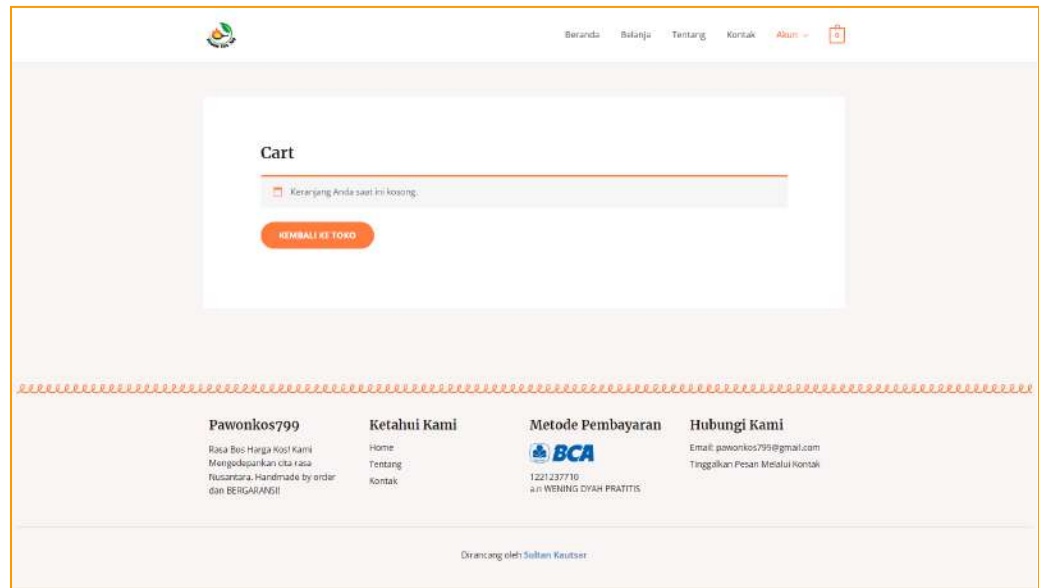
Beranda Belanja Tentang Kontak Akun 0

Cart

Keranjang Anda saat ini kosong.

KEMBALI KE TOKO

Pawonkos799

Rasa Bos Harga Kost Kami Mengedepankan cita rasa Nusantara. Handmade by order dan BERGARANSI!

Ketahui Kami

Home
Tentang
Kontak

Metode Pembayaran

BCA

1221237710
a.n WENING DYAH PRATITIS

Hubungi Kami

Email: pawonkos799@gmail.com
Tinggalkan Pesan Melalui Kontak

Dirancang oleh Sultan Kautser